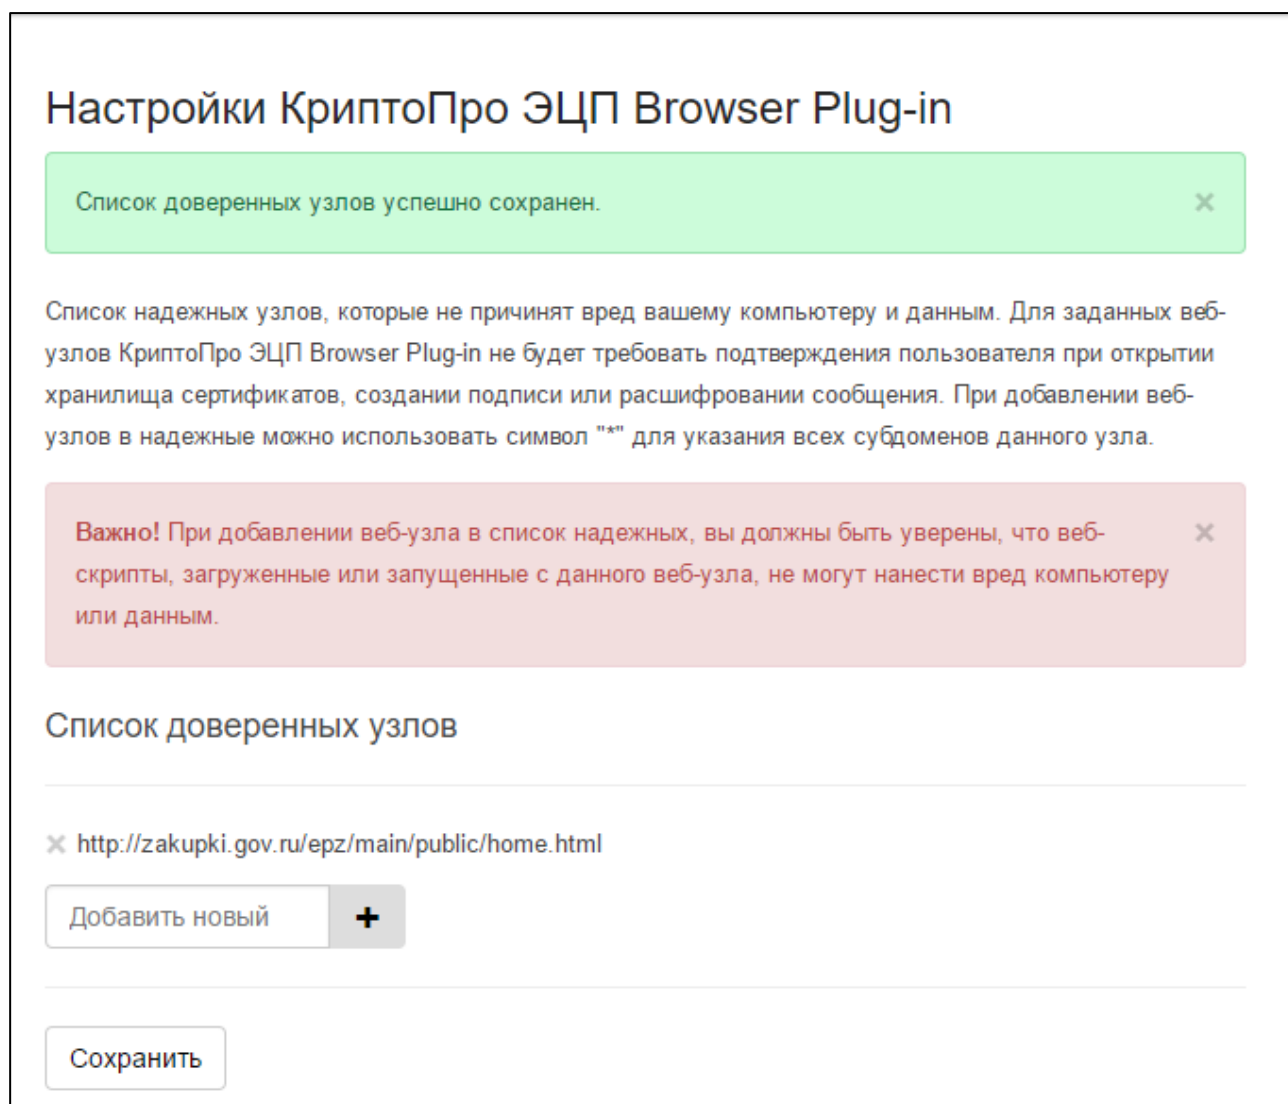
Настройки КриптоПро ЭЦП Browser Plug-in

Список доверенных узлов успешно сохранен.

×

Список надежных узлов, которые не причинят вред вашему компьютеру и данным. Для заданных веб-узлов КриптоПро ЭЦП Browser Plug-in не будет требовать подтверждения пользователя при открытии хранилища сертификатов, создании подписи или расшифровании сообщения. При добавлении веб-узлов в надежные можно использовать символ "*" для указания всех субдоменов данного узла.

Важно! При добавлении веб-узла в список надежных, вы должны быть уверены, что веб-скрипты, загруженные или запущенные с данного веб-узла, не могут нанести вред компьютеру или данным.

×

Список доверенных узлов

× http://zakupki.gov.ru/epz/main/public/home.html

Добавить новый

+

Сохранить